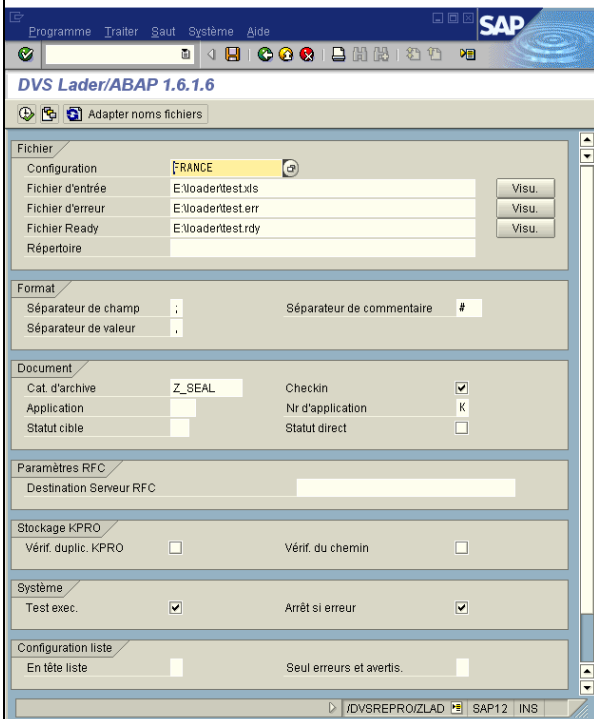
Programme Traiter Saut Système Aide

SAP

DVS Lader/ABAP 1.6.1.6

Adapter noms fichiers

Fichier

Configuration FRANCE

Fichier d'entrée E:\loader\test.xls Visu.

Fichier d'erreur E:\loader\test.err Visu.

Fichier Ready E:\loader\test.rdy Visu.

Répertoire

Format

Séparateur de champ ; Séparateur de commentaire #

Séparateur de valeur ,

Document

Cat. d'archive Z_SEAL Checkin

Application Nr d'application K

Statut cible Statut direct

Paramètres RFC

Destination Serveur RFC

Stockage KPRO

Vérif. duplic. KPRO Vérif. du chemin

Système

Test exec. Arrêt si erreur

Configuration liste

En tête liste Seul erreurs et avertis.

/DVSREPRO/ZLAD SAP12 INS